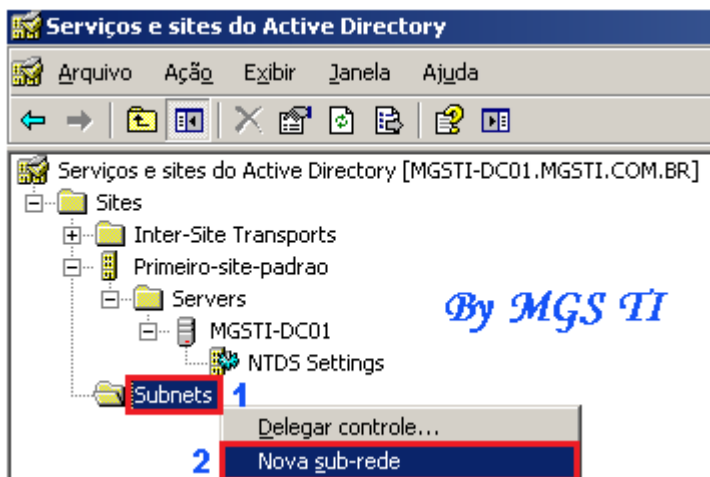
Serviços e sites do Active Directory

Arquivo Ação Exibir Janela Ajuda

Serviços e sites do Active Directory [MGSTI-DC01.MGSTI.COM.BR]
Sites
Inter-Site Transports
Primeiro-site-padrao
Servers
MGSTI-DC01
NTDS Settings
Subnets 1

By MGS TI

Delegar controle...
2 Nova sub-rede